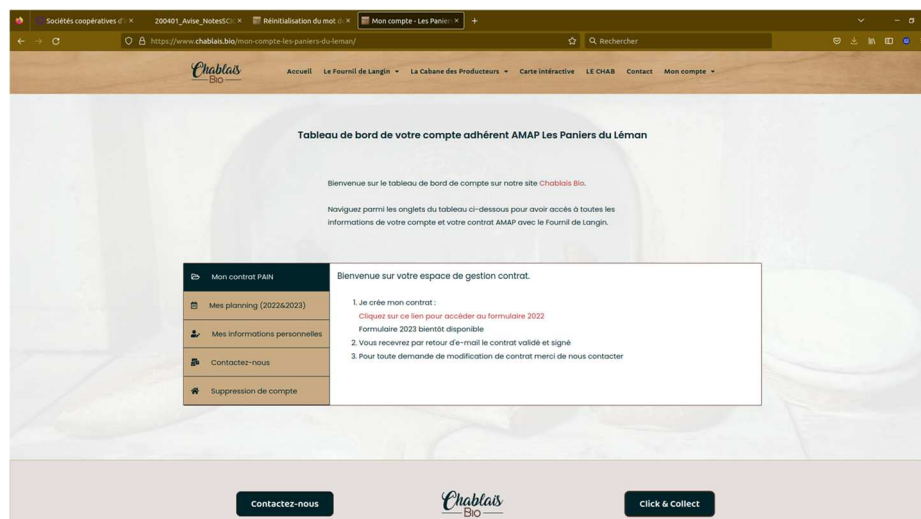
Sociétés coopératives d

200401_Avise_NotesSC

Réinitialisation du mot d

Mon compte - Les Panier

https://www.chablais.bio/mon-compte-les-paniers-du-leman/

Rechercher

Chablais Bio

Accueil Le Fournil de Langin La Cabane des Producteurs Carte interactive LE CHAB Contact Mon compte

Tableau de bord de votre compte adhérent AMAP Les Paniers du Léman

Bienvenue sur le tableau de bord de compte sur notre site Chablais Bio.

Naviguez parmi les onglets du tableau ci-dessous pour avoir accès à toutes les informations de votre compte et votre contrat AMAP avec le Fournil de Langin.

Mon contrat PAIN

Mes planning (2022&2023)

Mes informations personnelles

Contactez-nous

Suppression de compte

Bienvenue sur votre espace de gestion contrat.

1. Je crée mon contrat :
Cliquez sur ce lien pour accéder au formulaire 2022
Formulaire 2023 bientôt disponible
2. Vous recevrez par retour d'e-mail le contrat validé et signé
3. Pour toute demande de modification de contrat merci de nous contacter

Contactez-nous

Chablais Bio

Click & Collect